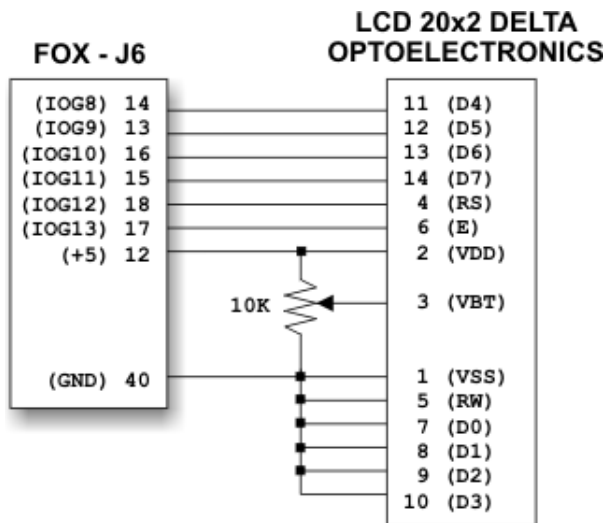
FOX - J6

LCD 20x2 DELTA OPTOELECTRONICS

(IOG8) 14
(IOG9) 13
(IOG10) 16
(IOG11) 15
(IOG12) 18
(IOG13) 17
(+5) 12
(GND) 40

10K

11 (D4)
12 (D5)
13 (D6)
14 (D7)
4 (RS)
6 (E)
2 (VDD)
3 (VBT)
1 (VSS)
5 (RW)
7 (D0)
8 (D1)
9 (D2)
10 (D3)